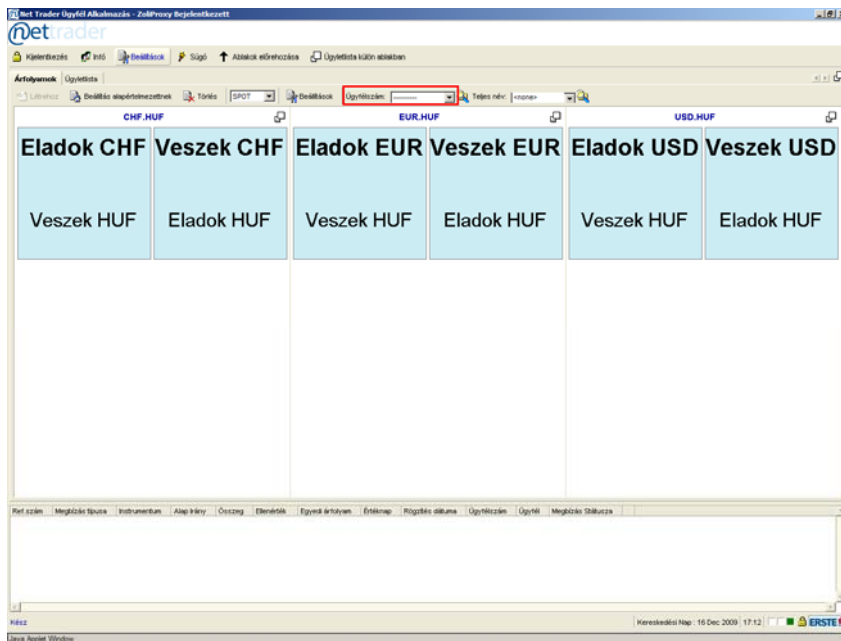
Net Trader Ügyfél Alkalmazás - ZoliProxy Bejelentkezett

nettrader

Kijelentkezés Infó Beállítások Súgó Ablakok előrehozása Ügyletlista külön ablakban

Árfolyamok Ügyletlista

Létrehoz Beállítás alapértelmezettnek Törlés SPOT Beállítások Ügyfélszám: -------- Teljes név: <none>

CHF.HUF

Eladok CHF

Veszek HUF

Veszek CHF

Eladok HUF

EUR.HUF

Eladok EUR

Veszek HUF

Veszek EUR

Eladok HUF

USD.HUF

Eladok USD

Veszek HUF

Veszek USD

Eladok HUF

| Ref.szám | Megbízás típusa | Instrumentum | Alap Irány | Összeg | Ellenérték | Egyedi árfolyam | Értéknap | Rögzítés dátuma | Ügyfélszám | Ügyfél | Megbízás Státusza |
|---|---|---|---|---|---|---|---|---|---|---|---|

Kész

Kereskedési Nap : 16 Dec 2009 17:12 ERSTE

Java Applet Window